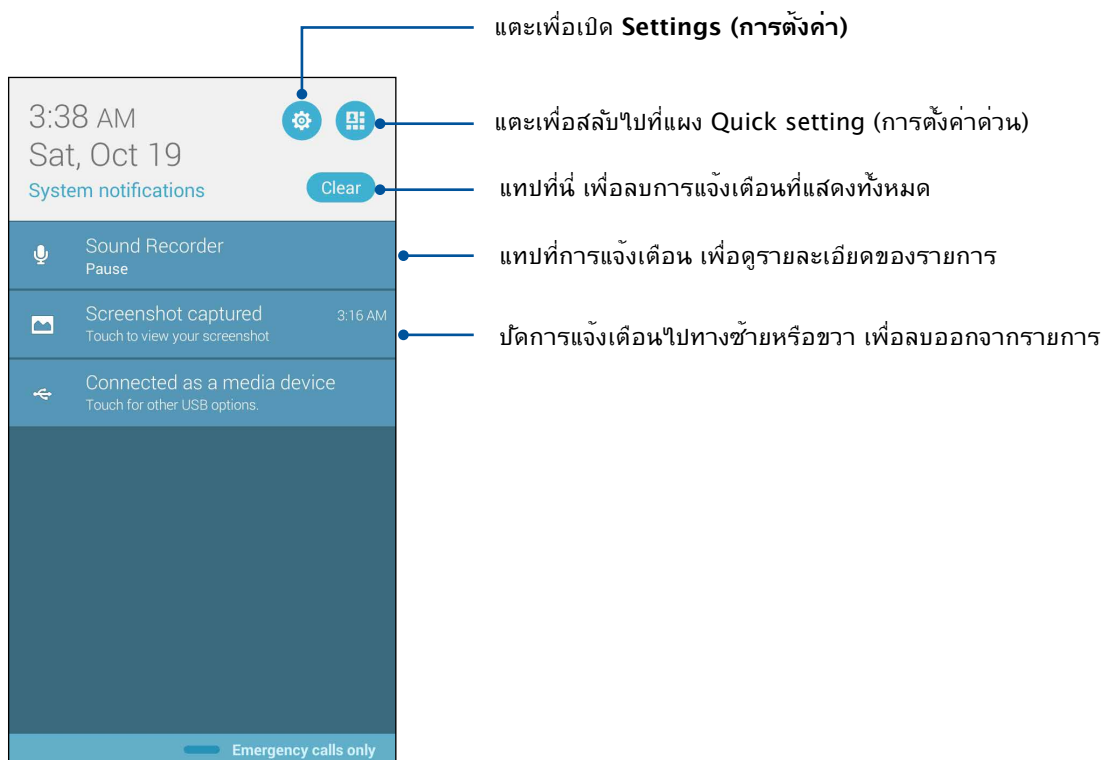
3:38 AM
Sat, Oct 19
System notifications

Clear

Sound Recorder
Pause

Screenshot captured
Touch to view your screenshot
3:16 AM

Connected as a media device
Touch for other USB options.

Emergency calls only

แตะเพื่อเปิด **Settings (การตั้งค่า)**

แตะเพื่อสลับไปที่แผง Quick setting (การตั้งค่าด่วน)

แทปที่นี่ เพื่อลบการแจ้งเตือนที่แสดงทั้งหมด

แทปที่การแจ้งเตือน เพื่อดูรายละเอียดของรายการ

ปัดการแจ้งเตือนไปทางซ้ายหรือขวา เพื่อลบออกจากรายการ